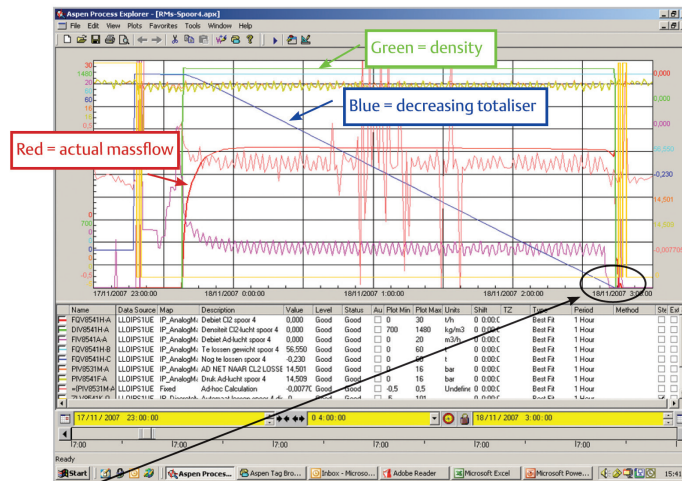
Aspen Process Explorer - [RMs-Spoor4.apx]

File Edit View Plots Favorites Tools Window Help

Green = density

Blue = decreasing totaliser

Red = actual massflow

30
1480
20
30
16
16
0,000
0
0
-0,0
-0,3

0,000
0,000
56,550
-0,230
14,501
14,509
-0,007700

17/11/2007 23:00:00
18/11/2007 0:00:00
18/11/2007 1:00:00
18/11/2007 2:00:00
18/11/2007 3:00:00

| Name | Data Source | Map | Description | Value | Level | Status | Au | Plot Min | Plot Max | Units | Shift | TZ | Type | Period | Method | Str | Ext |
|---|---|---|---|---|---|---|---|---|---|---|---|---|---|---|---|---|---|
| FQV8541H-A | LLOIPS1UE | IP_AnalogMa | Debiet Cl2 spoor 4 | 0,000 | Good | Good | | 0 | 30 | t/h | 0:00:0 | | Best Fit | 1 Hour | | | |
| DIV8541H-A | LLOIPS1UE | IP_AnalogMa | Densiteit Cl2-lucht spoor 4 | 0,000 | Good | Good | | 700 | 1480 | kg/m3 | 0:00:0 | | Best Fit | 1 Hour | | | |
| FIV8541A-A | LLOIPS1UE | IP_AnalogMa | Debiet Ad-lucht spoor 4 | 0,000 | Good | Good | | 0 | 20 | m3/h | 0:00:0 | | Best Fit | 1 Hour | | | |
| FQV8541H-B | LLOIPS1UE | IP_AnalogMa | Te lossen gewicht spoor 4 | 56,550 | Good | Good | | 0 | 60 | t | 0:00:0 | | Best Fit | 1 Hour | | | |
| FQV8541H-C | LLOIPS1UE | IP_AnalogMa | Nog te lossen spoor 4 | -0,230 | Good | Good | | 0 | 60 | t | 0:00:0 | | Best Fit | 1 Hour | | | |
| PIV8531M-A | LLOIPS1UE | IP_AnalogMa | AD NET NAAR CL2 LOSSE | 14,501 | Good | Good | | 0 | 16 | bar | 0:00:0 | | Best Fit | 1 Hour | | | |
| PIV8541F-A | LLOIPS1UE | IP_AnalogMa | Druk Ad-lucht spoor 4 | 14,509 | Good | Good | | 0 | 16 | bar | 0:00:0 | | Best Fit | 1 Hour | | | |
| =(PIV8531M-A | Fixed | | Ad-hoc Calculation | -0,0077 | Good | Good | | -0,5 | 0,5 | Undefine | 0:00:0 | | Best Fit | 1 Hour | | | |

17/11/2007 23:00:00
0 4:00:00
18/11/2007 3:00:00

17:00 17:00 17:00 17:00 17:00 17:00 17:00 17:00

Ready

Start | Aspen Proces... | Aspen Tag Bro... | Inbox - Micros... | Adobe Reader | Microsoft Excel | Microsoft Powe... | 15:41